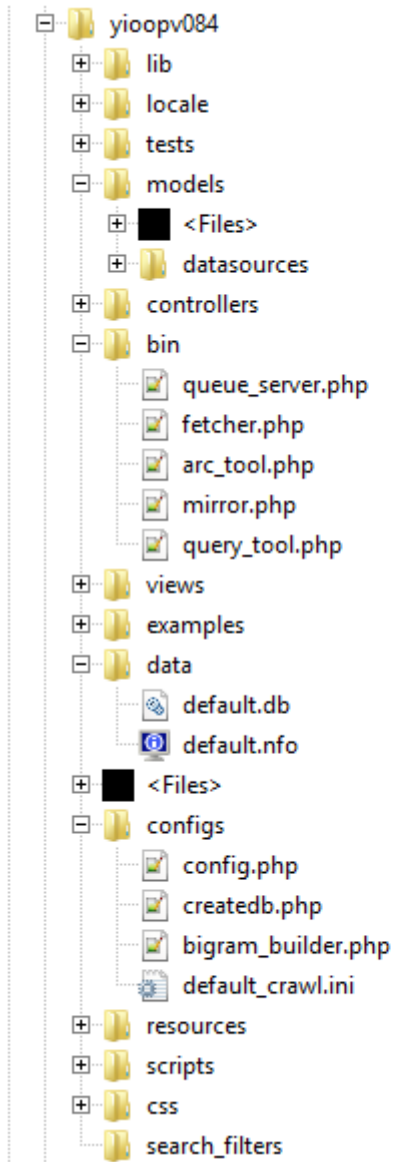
yioopv084
lib
locale
tests
models
<Files>
datasources
controllers
bin
queue_server.php
fetcher.php
arc_tool.php
mirror.php
query_tool.php
views
examples
data
default.db
default.nfo
<Files>
configs
config.php
createdb.php
bigram_builder.php
default_crawl.ini
resources
scripts
css
search_filters